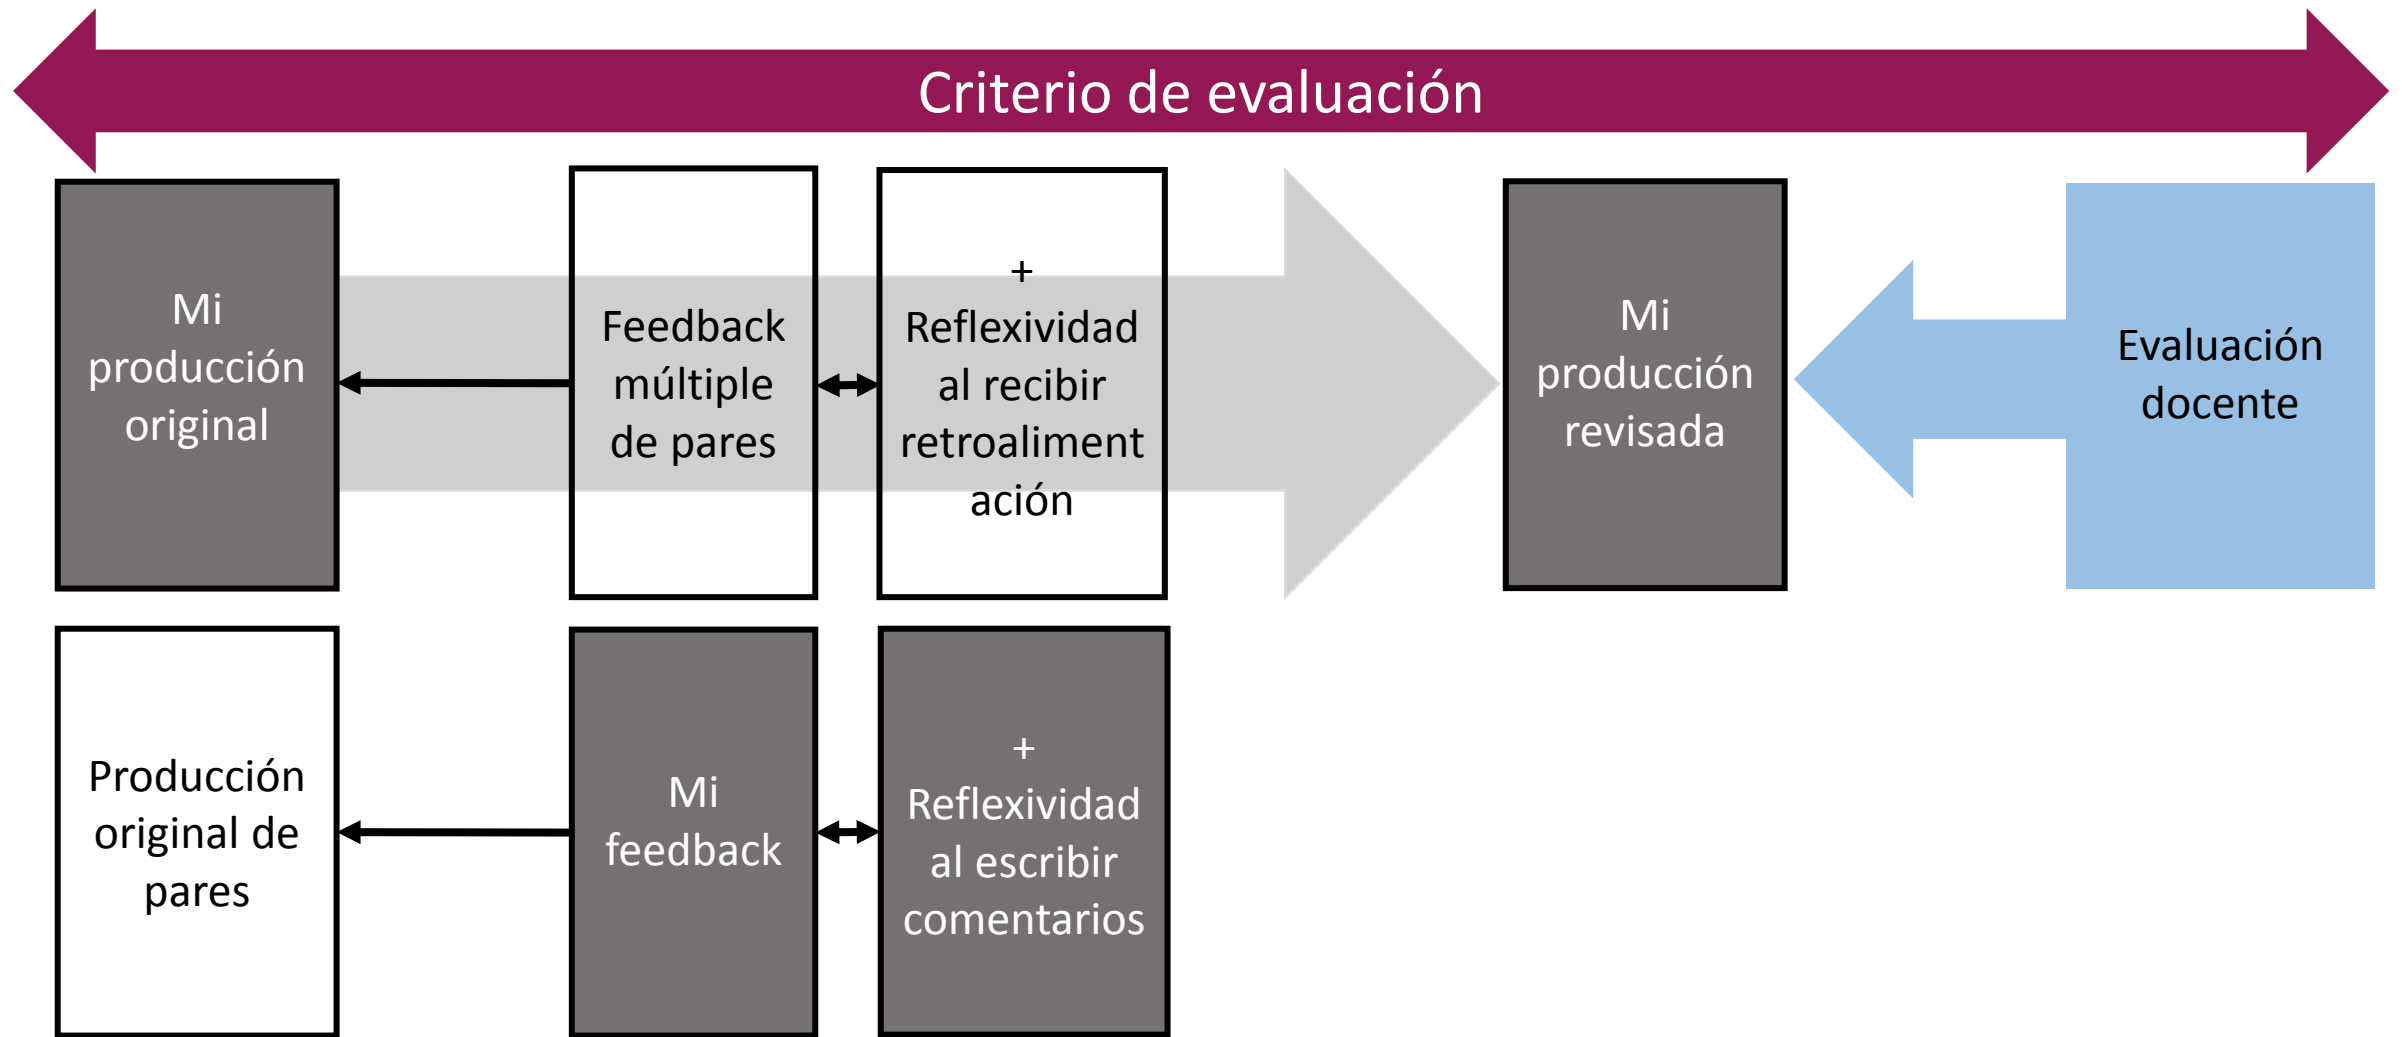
Criterio de evaluación

Mi producción original

Feedback múltiple de pares

+
Reflexividad al recibir retroalimentación

Mi producción revisada

Evaluación docente

Producción original de pares

Mi feedback

+
Reflexividad al escribir comentarios